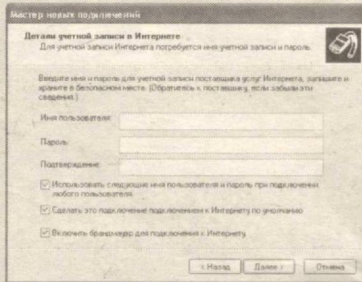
Мастер новых подключений

Детали учетной записи в Интернете
Для учетной записи Интернета потребуется имя учетной записи и пароль.

Введите имя и пароль для учетной записи поставщика услуг Интернета, запишите и храните в безопасном месте. (Обратитесь к поставщику, если забыли эти сведения.)

Имя пользователя:

Пароль:

Подтверждение:

Использовать следующие имя пользователя и пароль при подключении любого пользователя

Сделать это подключение подключением к Интернету по умолчанию

Включить брандмауэр для этого подключения к Интернету

< Назад Далее > Отмена